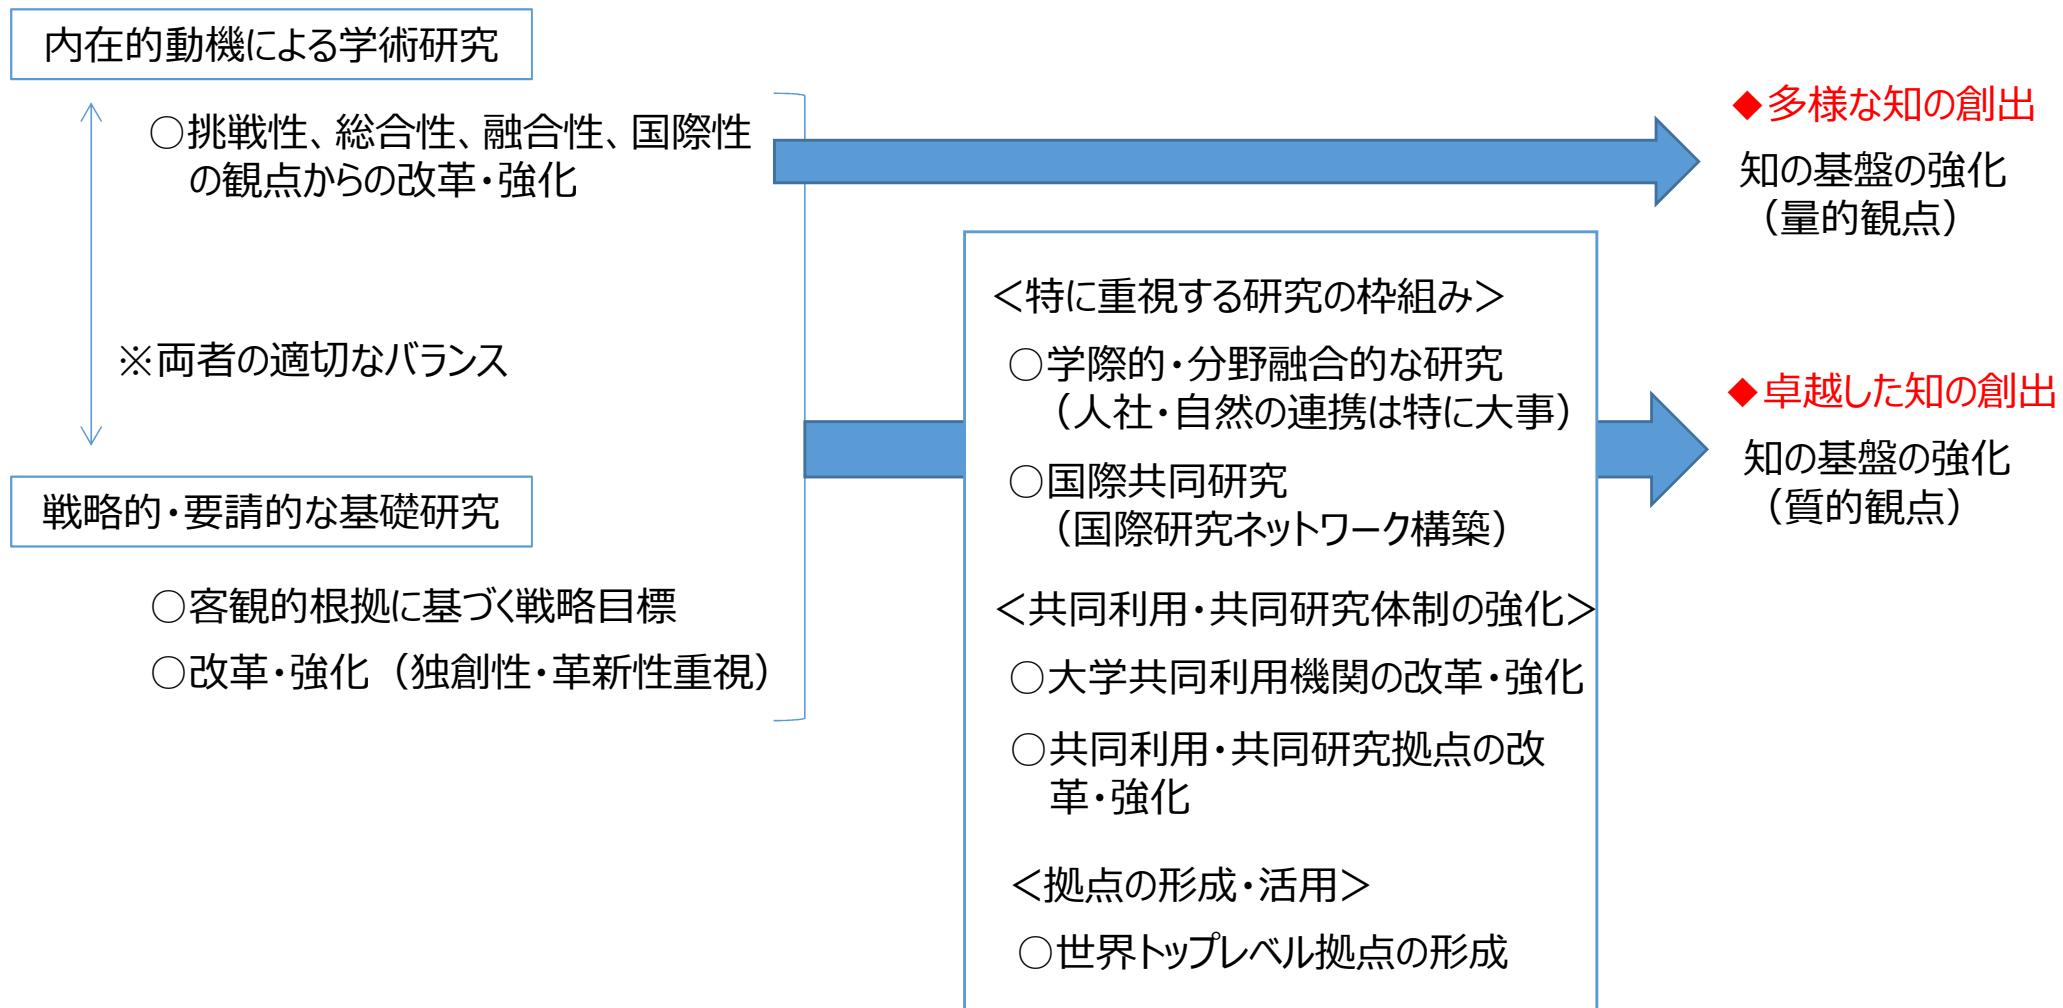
内在的動機による学術研究

○挑戦性、総合性、融合性、国際性の観点からの改革・強化

※両者の適切なバランス

戦略的・要請的な基礎研究

○客観的根拠に基づく戦略目標

○改革・強化（独創性・革新性重視）

◆多様な知の創出

知の基盤の強化
（量的観点）

＜特に重視する研究の枠組み＞

○学際的・分野融合的な研究
（人社・自然の連携は特に大事）

○国際共同研究
（国際研究ネットワーク構築）

＜共同利用・共同研究体制の強化＞

○大学共同利用機関の改革・強化

○共同利用・共同研究拠点の改革・強化

＜拠点の形成・活用＞

○世界トップレベル拠点の形成

◆卓越した知の創出

知の基盤の強化
（質的観点）